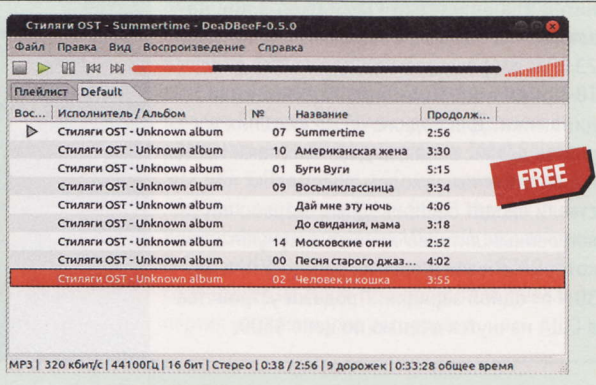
Стиляги OST - Summertime - DeaDBeeF-0.5.0

Файл Правка Вид Воспроизведение Справка

Плейлист Default

| Вос... | Исполнитель / Альбом | № | Название | Продолж... |
|---|---|---|---|---|
| ▷ | Стиляги OST - Unknown album | 07 | Summertime | 2:56 |
| | Стиляги OST - Unknown album | 10 | Американская жена | 3:30 |
| | Стиляги OST - Unknown album | 01 | Буги Вуги | 5:15 |
| | Стиляги OST - Unknown album | 09 | Восьмиклассница | 3:34 |
| | Стиляги OST - Unknown album | | Дай мне эту ночь | 4:06 |
| | Стиляги OST - Unknown album | | До свидания, мама | 3:18 |
| | Стиляги OST - Unknown album | 14 | Московские огни | 2:52 |
| | Стиляги OST - Unknown album | 00 | Песня старого джаз... | 4:02 |
| | Стиляги OST - Unknown album | 02 | Человек и кошка | 3:55 |

FREE

MP3 | 320 кбит/с | 44100Гц | 16 бит | Стерео | 0:38 / 2:56 | 9 дорожек | 0:33:28 общее время